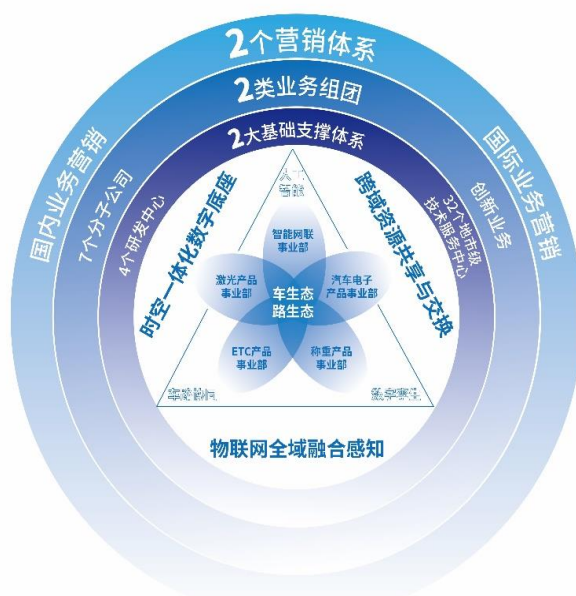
2个营销体系

2类业务组团

2大基础支撑体系

国内业务营销

国际业务营销

7个分子公司

创新业务

4个研发中心

32个地市级技术服务中心

时空一体化数字底座

跨域资源共享与交换

人才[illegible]

智能网联事业部

激光产品事业部

汽车电子产品事业部

车生态路生态

ETC产品事业部

称重产品事业部

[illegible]

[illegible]

物联网全域融合感知